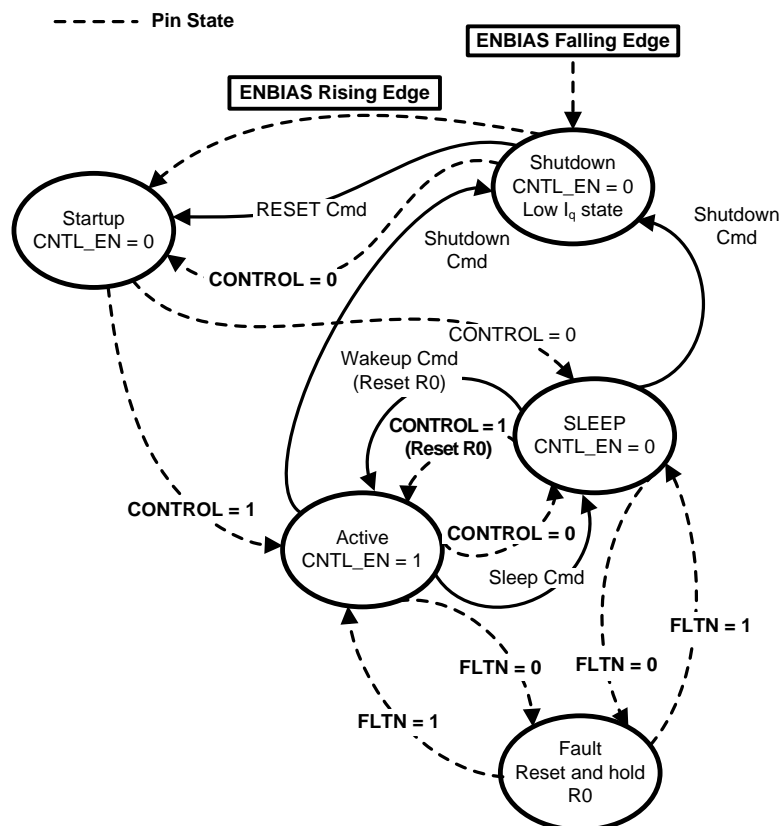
Pin State

ENBIAS Falling Edge

ENBIAS Rising Edge

Shutdown
CNTL_EN = 0
Low $I_q$ state

Startup
CNTL_EN = 0

RESET Cmd

Shutdown Cmd

Shutdown Cmd

CONTROL = 0

CONTROL = 0

Wakeup Cmd
(Reset R0)

CONTROL = 1
(Reset R0)

SLEEP
CNTL_EN = 0

CONTROL = 1

Active
CNTL_EN = 1

CONTROL = 0

Sleep Cmd

FLTN = 1

FLTN = 0

FLTN = 0

FLTN = 1

Fault
Reset and hold
R0